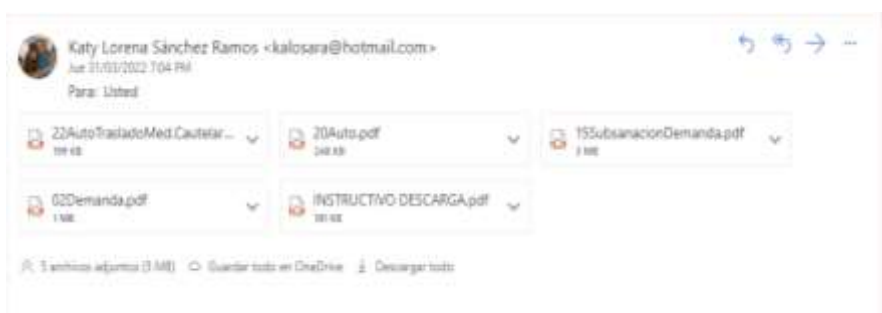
Katy Lorena Sánchez Ramos <kalosara@hotmail.com>
Jue 31/03/2022 7:04 PM
Para: Usted

22AutoTrasladoMed.Cautelar... 199 KB
20Auto.pdf 248 KB
15SubsanacionDemanda.pdf 3 MB
02Demanda.pdf 1 MB
INSTRUCTIVO DESCARGA.pdf 181 KB

5 archivos adjuntos (5 MB) Guardar todo en OneDrive Descargar todo